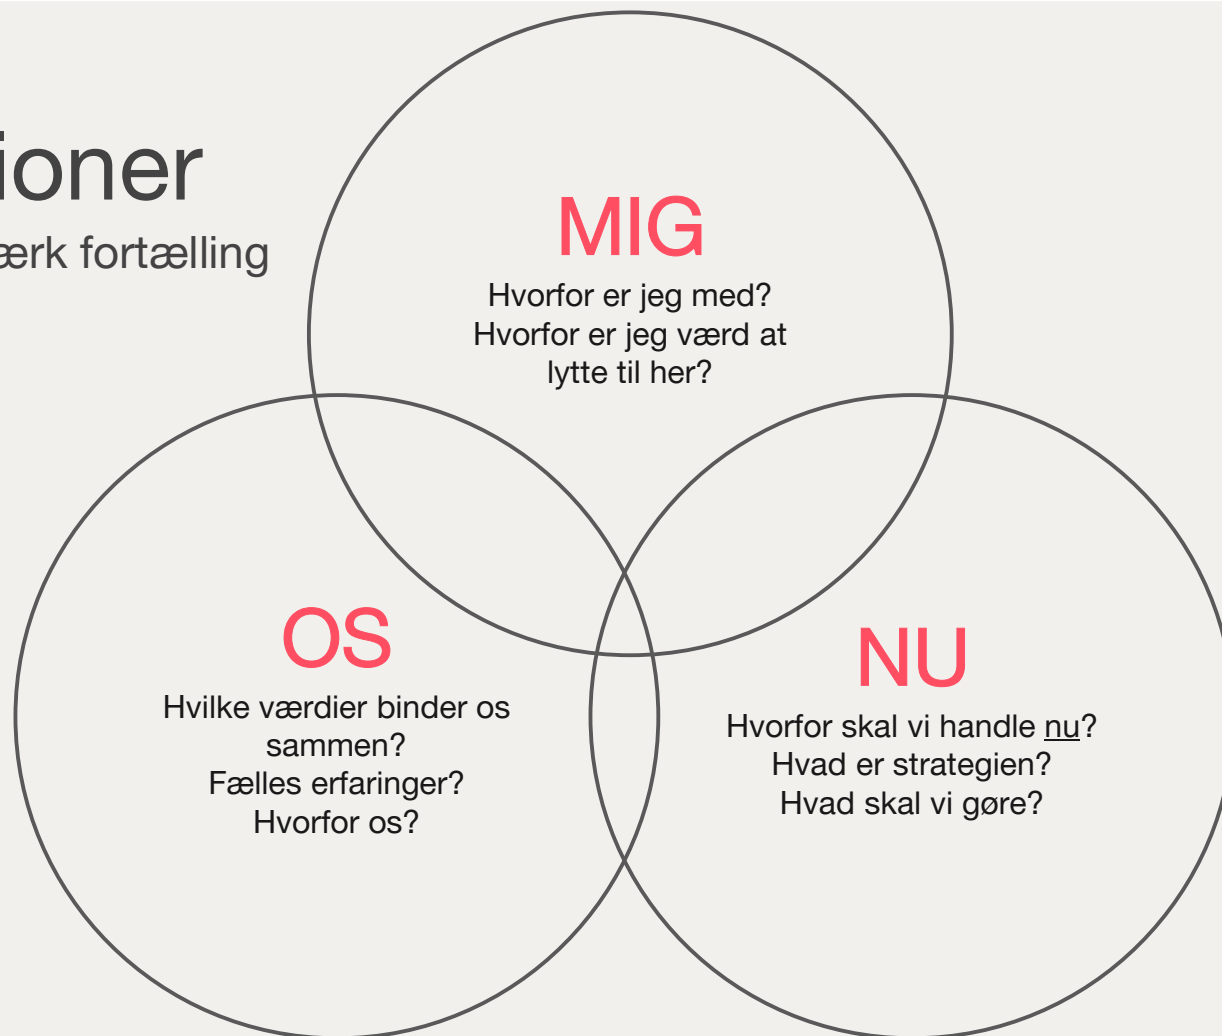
ioner

ærk fortælling

MIG
Hvorfor er jeg med?
Hvorfor er jeg værd at lytte til her?

OS
Hvilke værdier binder os sammen?
Fælles erfaringer?
Hvorfor os?

NU
Hvorfor skal vi handle nu?
Hvad er strategien?
Hvad skal vi gøre?